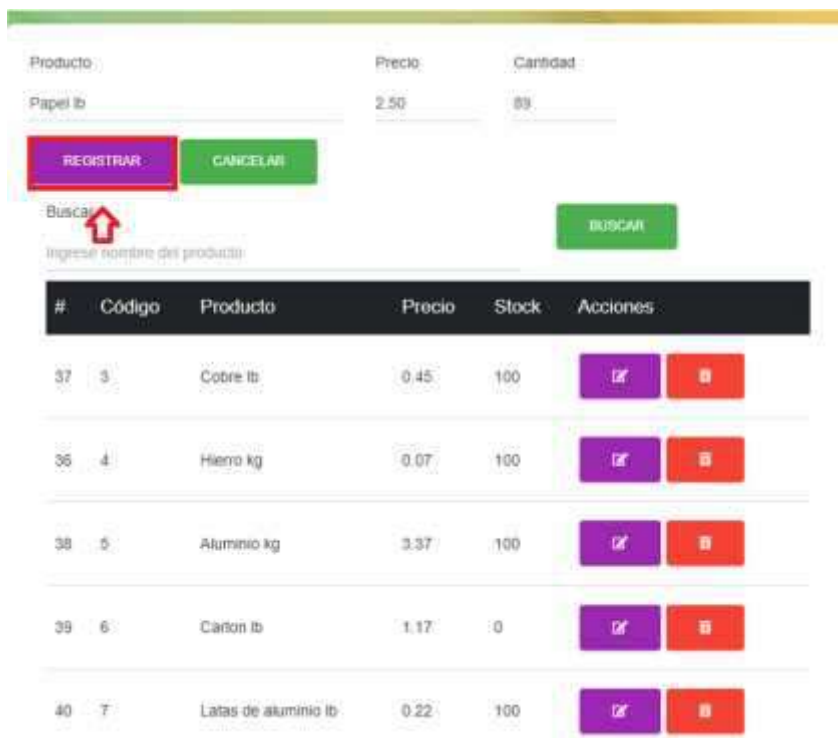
Producto
Papel lb

Precio
2.50

Cantidad
89

REGISTRAR CANCELAR

Buscar
Ingrese nombre del producto

BUSCAR

| # | Código | Producto | Precio | Stock | Acciones |
|---|---|---|---|---|---|
| 37 | 3 | Cobre lb | 0.45 | 100 | |
| 36 | 4 | Hierro kg | 0.07 | 100 | |
| 38 | 5 | Aluminio kg | 3.37 | 100 | |
| 39 | 6 | Carton lb | 1.17 | 0 | |
| 40 | 7 | Latas de aluminio lb | 0.22 | 100 | |